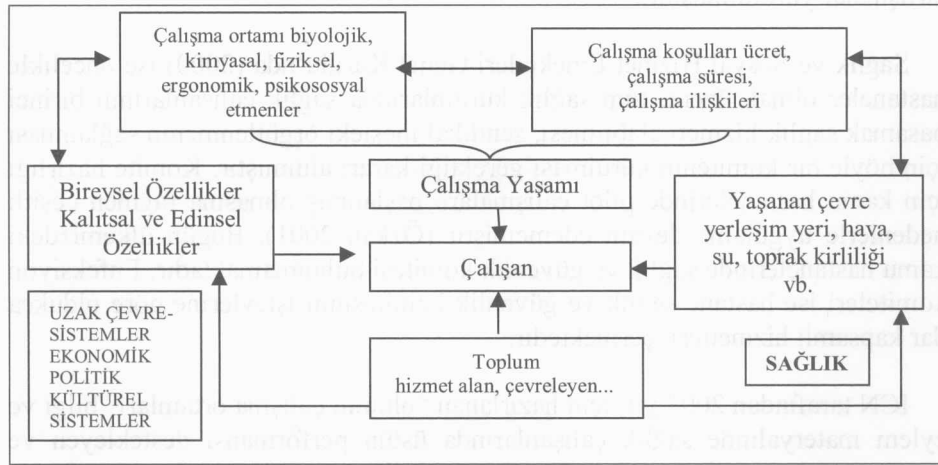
Çalışma ortamı biyolojik, kimyasal, fiziksel, ergonomik, psikososyal etmenler

Çalışma koşulları ücret, çalışma süresi, çalışma ilişkileri

Bireysel Özellikler Kalıtsal ve Edinsel Özellikler

Çalışma Yaşamı

Yaşanan çevre yerleşim yeri, hava, su, toprak kirliliği vb.

Çalışan

UZAK ÇEVRE-SİSTEMLER EKONOMİK POLİTİK KÜLTÜREL SİSTEMLER

Toplum hizmet alan, çevreleyen...

SAĞLIK